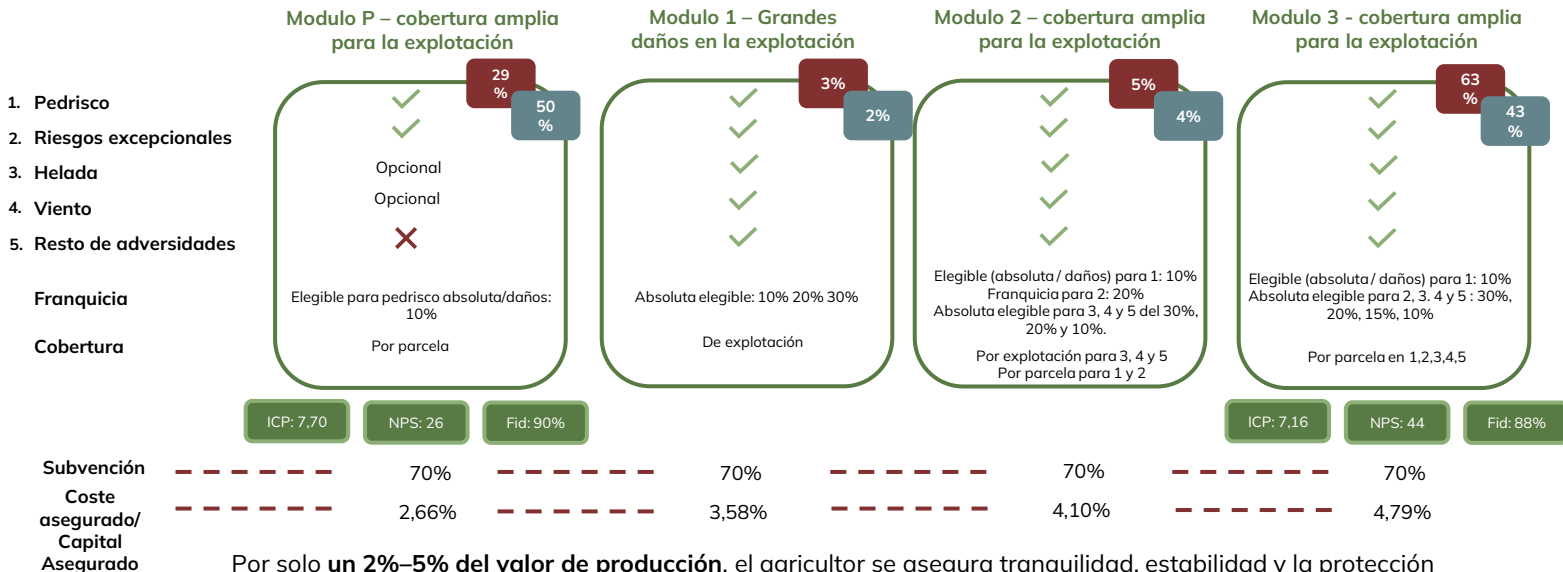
Modulo P – cobertura amplia para la explotación

Modulo 1 – Grandes daños en la explotación

Modulo 2 – cobertura amplia para la explotación

Modulo 3 - cobertura amplia para la explotación

29 %

50 %

3%

2%

5%

4%

63 %

43 %

1. Pedrisco
2. Riesgos excepcionales
3. Helada
4. Viento
5. Resto de adversidades

Franquicia

Cobertura

Opcional
Opcional

Elegible para pedrisco absoluta/daños: 10%

Por parcela

Absoluta elegible: 10% 20% 30%

De explotación

Elegible (absoluta / daños) para 1: 10%
Franquicia para 2: 20%
Absoluta elegible para 3, 4 y 5 del 30%, 20% y 10%.

Por explotación para 3, 4 y 5
Por parcela para 1 y 2

Elegible (absoluta / daños) para 1: 10%
Absoluta elegible para 2, 3. 4 y 5 : 30%, 20%, 15%, 10%

Por parcela en 1,2,3,4,5

ICP: 7,70 NPS: 26 Fid: 90%

ICP: 7,16 NPS: 44 Fid: 88%

| Subvención | 70% | 70% | 70% | 70% |
|---|---|---|---|---|
| Coste asegurado/ Capital Asegurado | 2,66% | 3,58% | 4,10% | 4,79% |

Por solo **un 2%–5% del valor de producción**, el agricultor se asegura tranquilidad, estabilidad y la protección